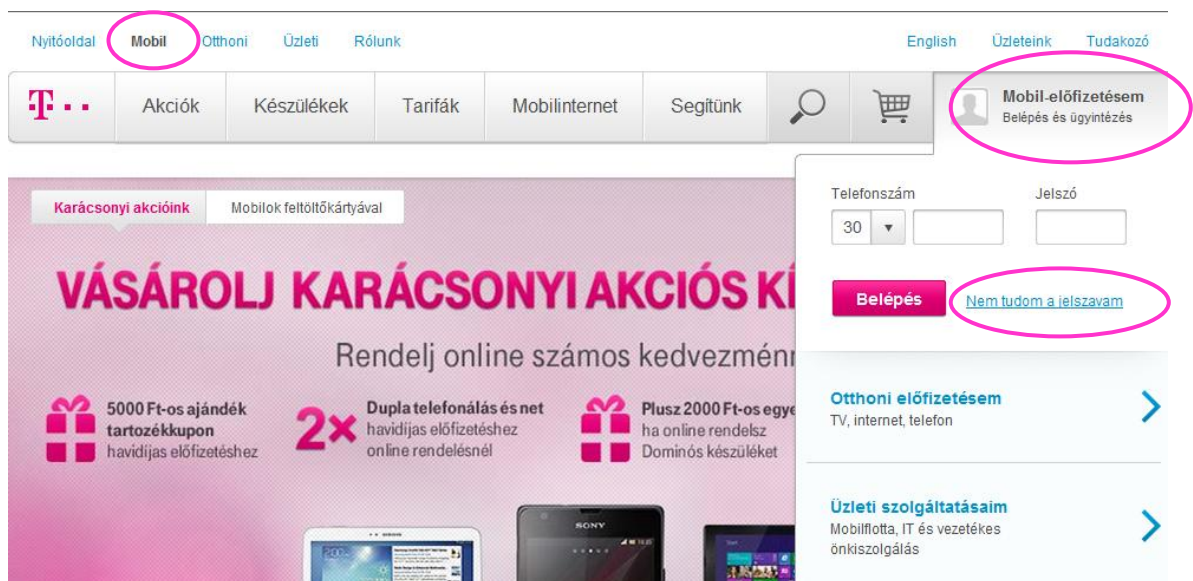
Nyitóoldal Mobil Otthoni Üzleti Rólunk English Üzleteink Tudakozó

T · · Akciók Készülékek Tarifák Mobilinternet Segítünk

Mobil-előfizetésem
Belépés és ügyintézés

Karácsonyi akcióink Mobilok feltöltőkártyával

VÁSÁROLJ KARÁCSONYI AKCIÓS KÉ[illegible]

Rendelj online számos kedvezmén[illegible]

5000 Ft-os ajándék tartozékkupon havidíjas előfizetéshez

2× Dupla telefonálás és net havidíjas előfizetéshez online rendelésnél

Plusz 2000 Ft-os egye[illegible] ha online rendelsz Dominós készüléket

Telefonszám
30 ▾
Jelszó

Belépés
Nem tudom a jelszavam

Otthoni előfizetésem
TV, internet, telefon

Üzleti szolgáltatásaim
Mobilflotta, IT és vezetékes önkiszolgálás

SONY